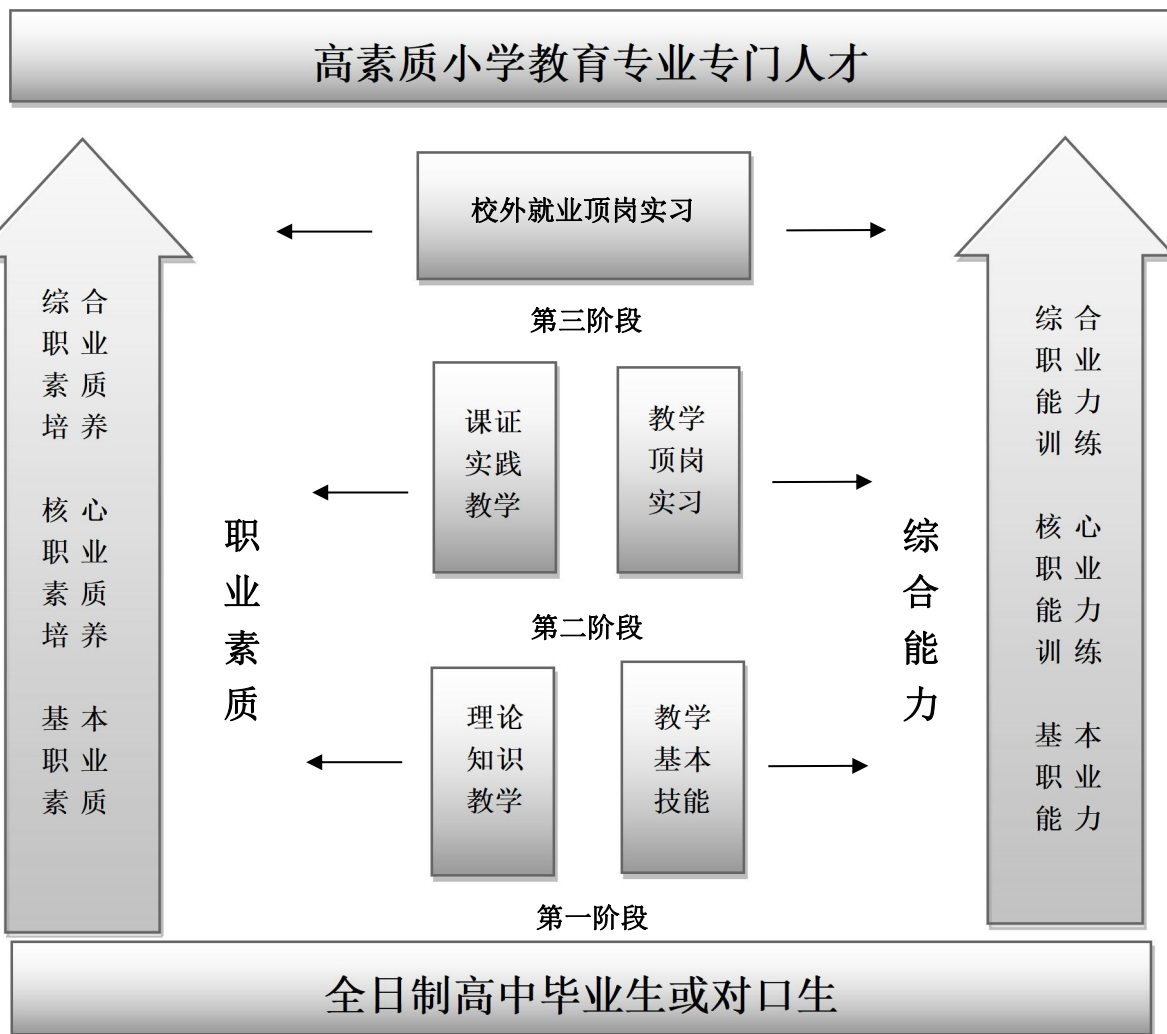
高素质小学教育专业专门人才

综合职业素质培养

核心职业素质培养

基本职业素质

校外就业顶岗实习

第三阶段

课证实践教学

教学顶岗实习

职业素质

综合能力

第二阶段

理论知识教学

教学基本技能

第一阶段

综合职能力训练

核心职业能力训练

基本职业能力

全日制高中毕业生或对口生